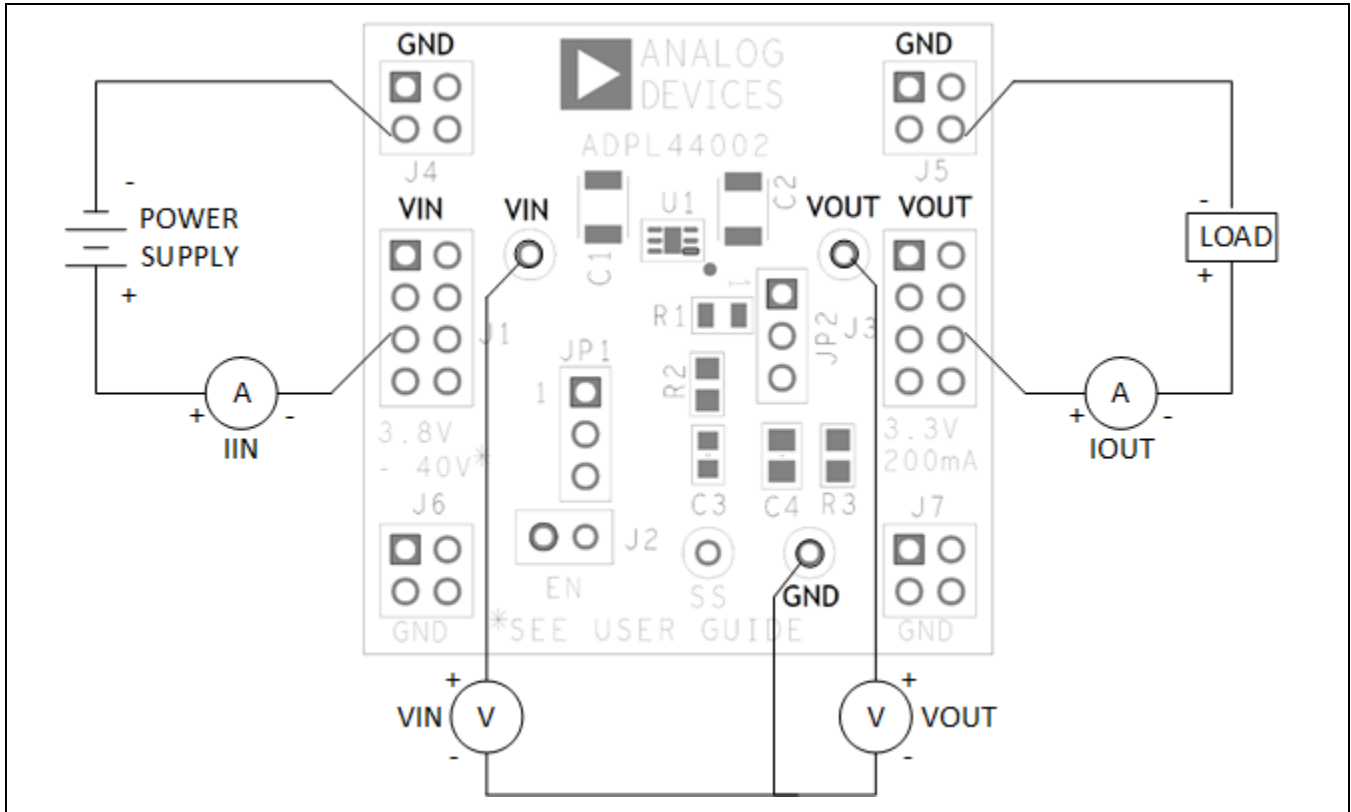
GND

ANALOG DEVICES

GND

J4

ADPL44002

J5

-

POWER SUPPLY

+

VIN

VIN

C1

U1

C2

VOUT

VOUT

-

LOAD

+

1

R1

JP2

J3

J1

JP1

1

R2

A

+

-

IIN

A

+

-

IOUT

3.8V - 40V*

3.3V 200mA

C3

C4

R3

J6

J7

J2

EN

SS

GND

GND

*SEE USER GUIDE

GND

+

VIN

V

-

+

V

VOUT

-